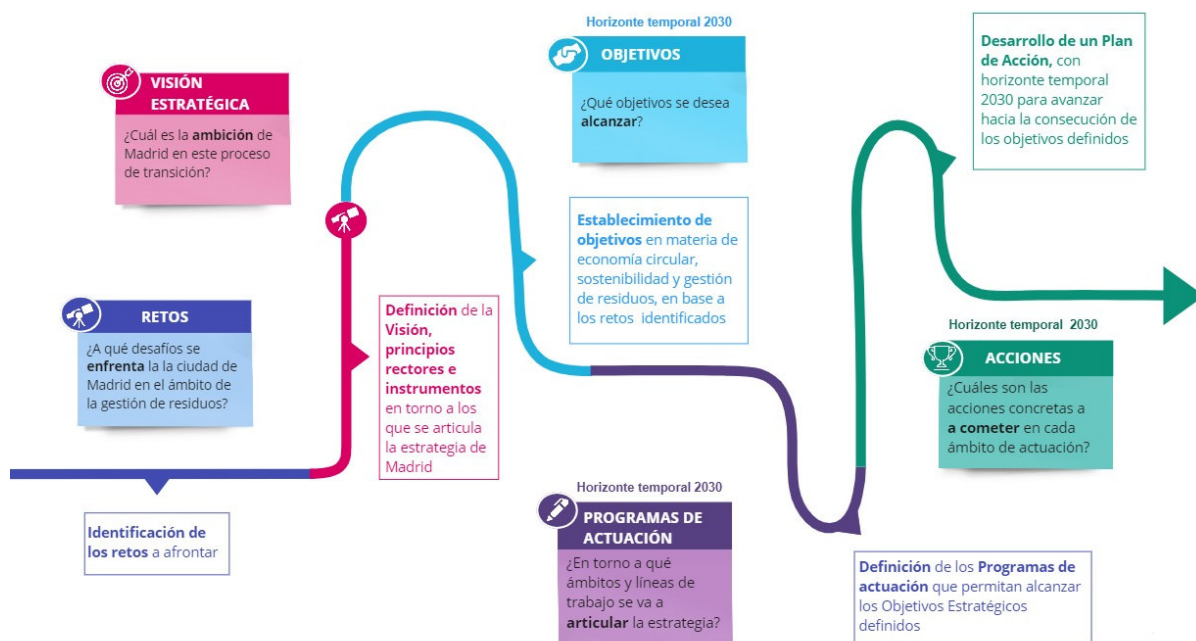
VISIÓN ESTRATÉGICA
¿Cuál es la ambición de Madrid en este proceso de transición?

RETOS
¿A qué desafíos se enfrenta la la ciudad de Madrid en el ámbito de la gestión de residuos?

Identificación de los retos a afrontar

Definición de la Visión, principios rectores e instrumentos en torno a los que se articula la estrategia de Madrid

Horizonte temporal 2030
OBJETIVOS
¿Qué objetivos se desea alcanzar?

Establecimiento de objetivos en materia de economía circular, sostenibilidad y gestión de residuos, en base a los retos identificados

Horizonte temporal 2030
PROGRAMAS DE ACTUACIÓN
¿En torno a qué ámbitos y líneas de trabajo se va a articular la estrategia?

Desarrollo de un Plan de Acción, con horizonte temporal 2030 para avanzar hacia la consecución de los objetivos definidos

Horizonte temporal 2030
ACCIONES
¿Cuáles son las acciones concretas a a cometer en cada ámbito de actuación?

Definición de los Programas de actuación que permitan alcanzar los Objetivos Estratégicos definidos